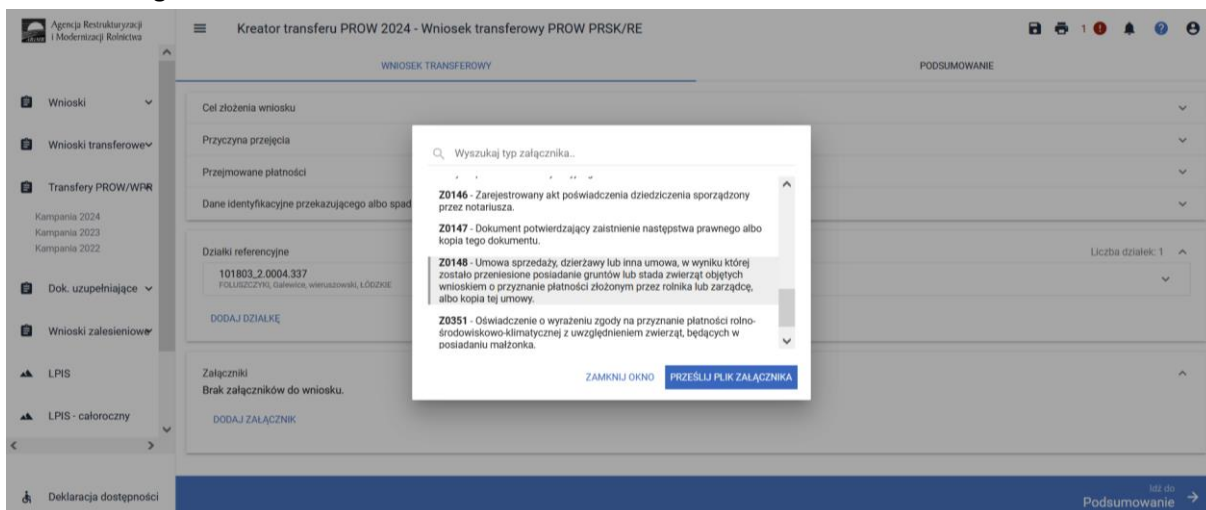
Agencja Restrukturyzacji i Modernizacji Rolnictwa

Kreator transferu PROW 2024 - Wniosek transferowy PROW PRSK/RE

1

WNIOSEK TRANSFEROWY

PODSUMOWANIE

Wnioski

Wnioski transferowe

Transfery PROW/WPR

Kampania 2024
Kampania 2023
Kampania 2022

Dok. uzupełniające

Wnioski zalesieniowe

LPIS

LPIS - całoroczny

Deklaracja dostępności

Cel złożenia wniosku

Przyczyna przejęcia

Przejmowane płatności

Dane identyfikacyjne przekazującego albo spad

Działki referencyjne

101803_2.0004.337
FOLUSZCZYKI, Galewice, wieruszowski, ŁÓDZKIE

DODAJ DZIAŁKĘ

Liczba działek: 1

Załączniki
Brak załączników do wniosku.

DODAJ ZAŁĄCZNIK

Wyszukaj typ załącznika...

Z0146 - Zarejestrowany akt poświadczenia dziedziczenia sporządzony przez notariusza.

Z0147 - Dokument potwierdzający zaistnienie następstwa prawnego albo kopia tego dokumentu.

Z0148 - Umowa sprzedaży, dzierżawy lub inna umowa, w wyniku której zostało przeniesione posiadanie gruntów lub stada zwierząt objętych wnioskiem o przyznanie płatności złożonym przez rolnika lub zarządcę, albo kopia tej umowy.

Z0351 - Oświadczenie o wyrażeniu zgody na przyznanie płatności rolno-środowiskowo-klimatycznej z uwzględnieniem zwierząt, będących w posiadaniu małżonka.

ZAMKNIJ OKNO

PRZEŚLIJ PLIK ZAŁĄCZNIKA

Idź do
Podsumowanie